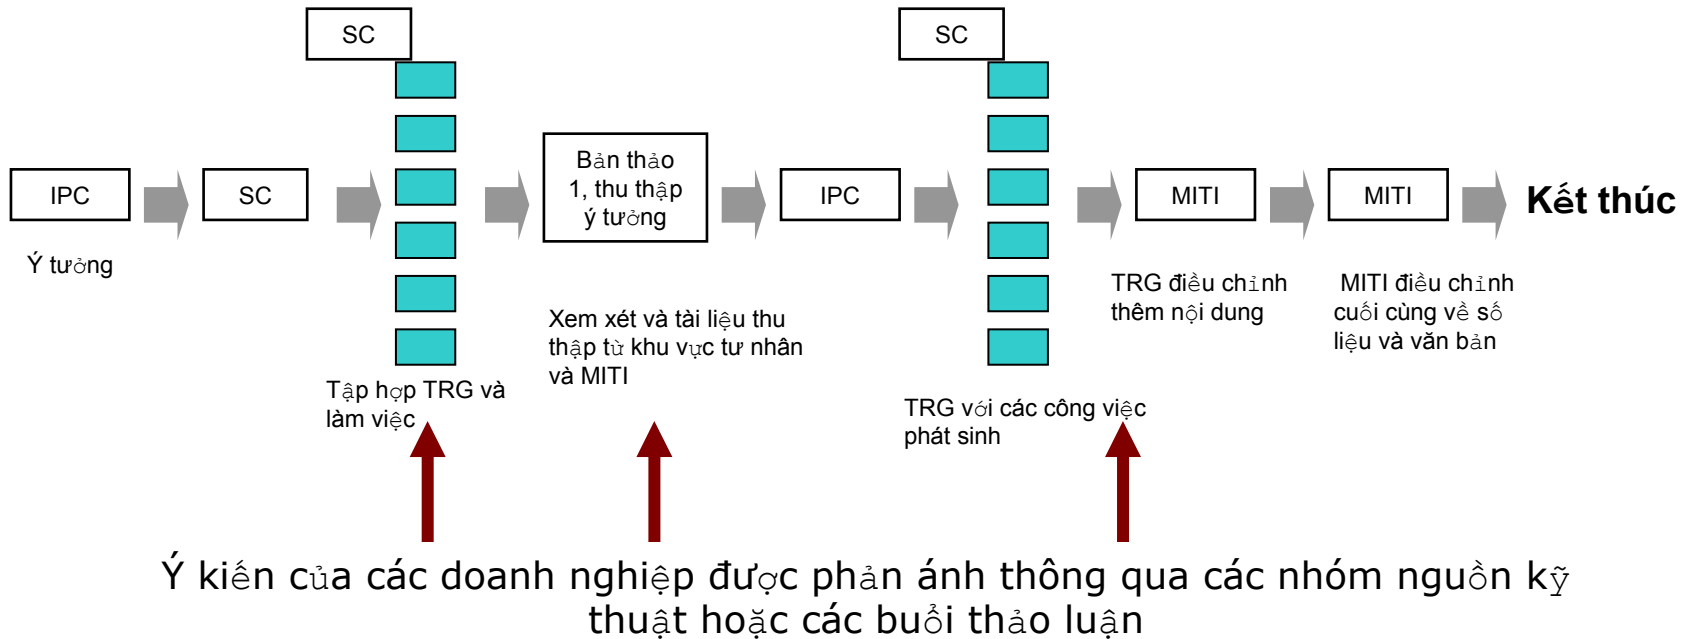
SC

SC

IPC

SC

Bản thảo 1, thu thập ý tưởng

IPC

MITI

MITI

Kết thúc

Ý tưởng

TRG điều chỉnh thêm nội dung

MITI điều chỉnh cuối cùng về số liệu và văn bản

Xem xét và tài liệu thu thập từ khu vực tư nhân và MITI

Tập hợp TRG và làm việc

TRG với các công việc phát sinh

Ý kiến của các doanh nghiệp được phản ánh thông qua các nhóm nguồn kỹ thuật hoặc các buổi thảo luận